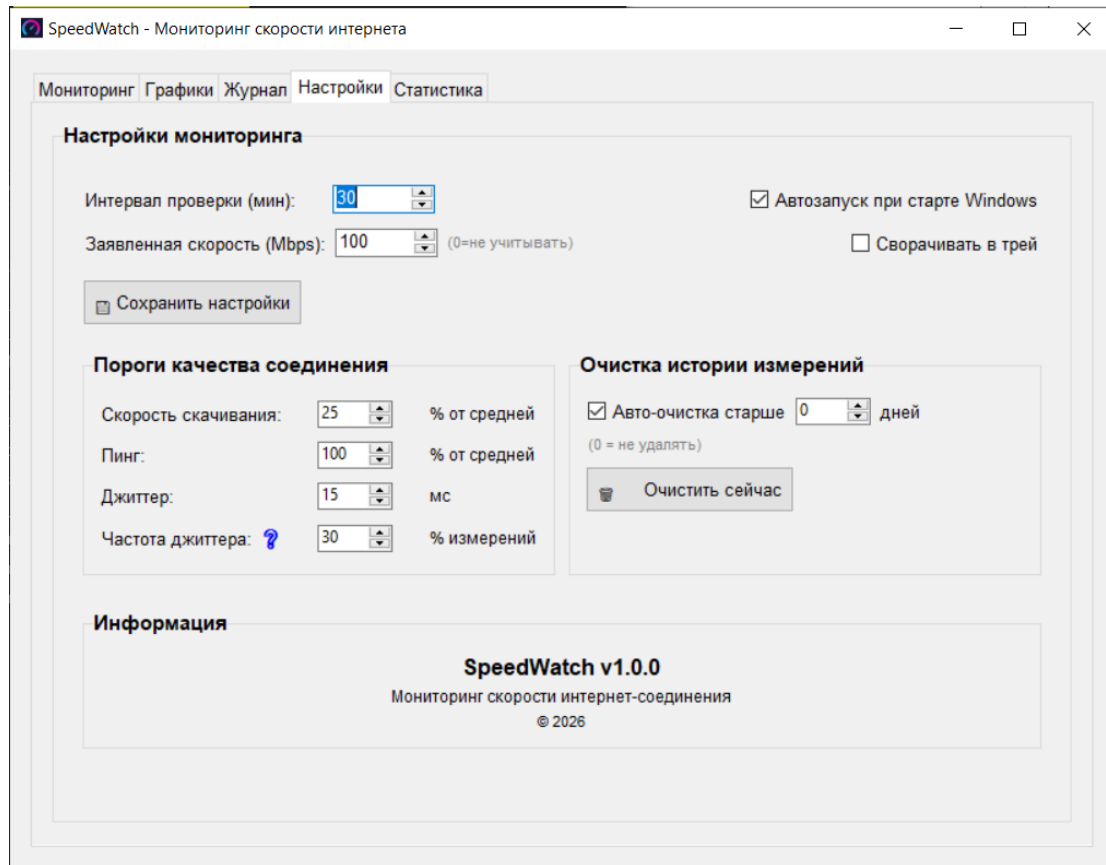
SpeedWatch - Мониторинг скорости интернета

Мониторинг Графики Журнал Настройки Статистика

Настройки мониторинга

Интервал проверки (мин): 30

Автозапуск при старте Windows

Заявленная скорость (Mbps): 100 (0=не учитывать)

Сворачивать в трей

Сохранить настройки

Пороги качества соединения

Скорость скачивания: 25 % от средней

Пинг: 100 % от средней

Джиттер: 15 мс

Частота джиттера: ? 30 % измерений

Очистка истории измерений

Авто-очистка старше 0 дней

(0 = не удалять)

Очистить сейчас

Информация

SpeedWatch v1.0.0

Мониторинг скорости интернет-соединения

© 2026